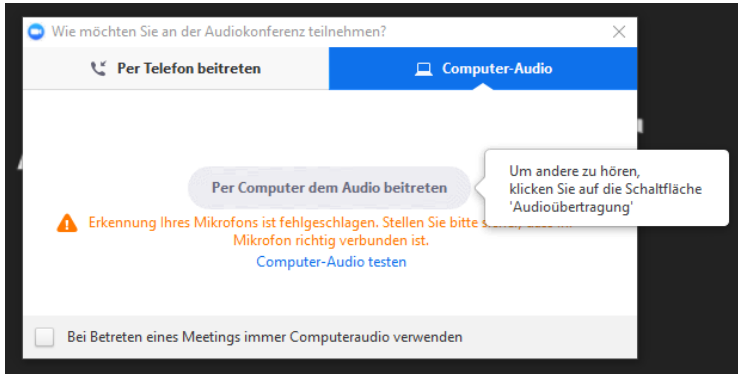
Wie möchten Sie an der Audiokonferenz teilnehmen?

Per Telefon beitreten

Computer-Audio

Per Computer dem Audio beitreten

Um andere zu hören, klicken Sie auf die Schaltfläche 'Audioübertragung'

Erkennung Ihres Mikrofons ist fehlgeschlagen. Stellen Sie bitte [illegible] Mikrofon richtig verbunden ist.

Computer-Audio testen

Bei Betreten eines Meetings immer Computeraudio verwenden